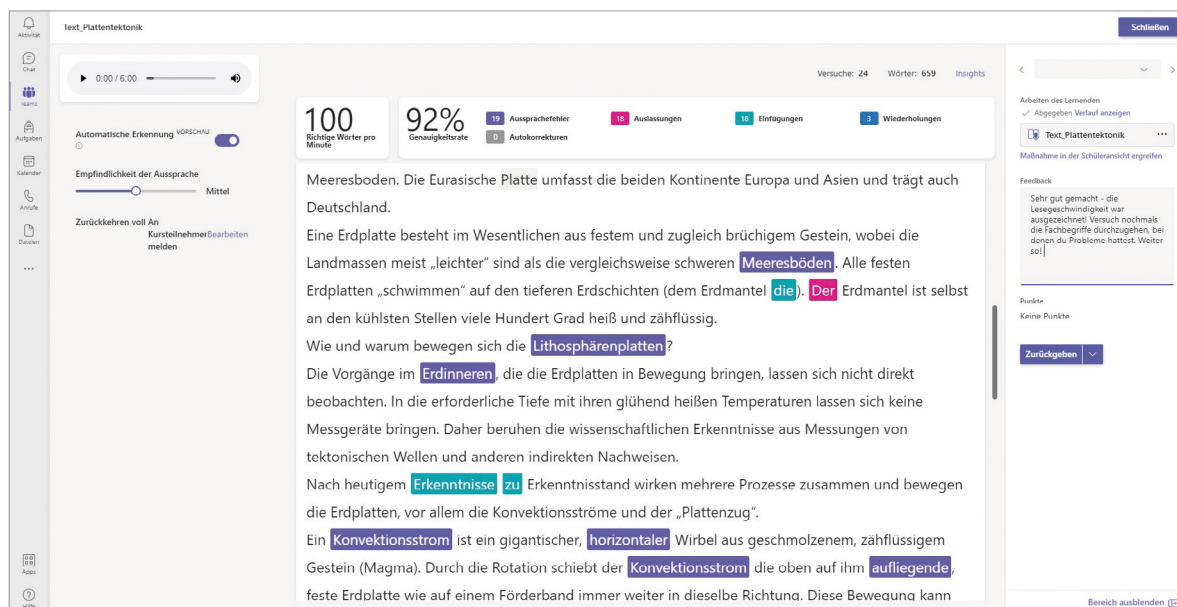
Aktivität
Chat
Teams
Aufgaben
Kalender
Anrufe
Dateien
...
Apps
Hilfe

Text_Plattentektonik

Schließen

0:00 / 6:00

Automatische Erkennung VORSCHAU

Empfindlichkeit der Aussprache
Mittel

Zurückkehren voll An Kursteilnehmer Bearbeiten melden

Versuche: 24 Wörter: 659 Insights

100 Richtige Wörter pro Minute

92% Genauigkeitsrate

19 Aussprachefehler
18 Auslassungen
18 Einfügungen
3 Wiederholungen
0 Autokorrekturen

Meeresboden. Die Eurasische Platte umfasst die beiden Kontinente Europa und Asien und trägt auch Deutschland.

Eine Erdplatte besteht im Wesentlichen aus festem und zugleich brüchigem Gestein, wobei die Landmassen meist „leichter" sind als die vergleichsweise schweren Meeresböden. Alle festen Erdplatten „schwimmen" auf den tieferen Erdschichten (dem Erdmantel die). Der Erdmantel ist selbst an den kühlsten Stellen viele Hundert Grad heiß und zähflüssig.

Wie und warum bewegen sich die Lithosphärenplatten?

Die Vorgänge im Erdinneren, die die Erdplatten in Bewegung bringen, lassen sich nicht direkt beobachten. In die erforderliche Tiefe mit ihren glühend heißen Temperaturen lassen sich keine Messgeräte bringen. Daher beruhen die wissenschaftlichen Erkenntnisse aus Messungen von tektonischen Wellen und anderen indirekten Nachweisen.

Nach heutigem Erkenntnisse zu Erkenntnisstand wirken mehrere Prozesse zusammen und bewegen die Erdplatten, vor allem die Konvektionsströme und der „Plattenzug".

Ein Konvektionsstrom ist ein gigantischer, horizontaler Wirbel aus geschmolzenem, zähflüssigem Gestein (Magma). Durch die Rotation schiebt der Konvektionsstrom die oben auf ihm aufliegende, feste Erdplatte wie auf einem Förderband immer weiter in dieselbe Richtung. Diese Bewegung kann

Arbeiten des Lernenden
Abgegeben Verlauf anzeigen
Text_Plattentektonik
Maßnahme in der Schüleransicht ergreifen

Feedback
Sehr gut gemacht - die Lesegeschwindigkeit war ausgezeichnet! Versuch nochmals die Fachbegriffe durchzugehen, bei denen du Probleme hattest. Weiter so!

Punkte
Keine Punkte

Zurückgeben

Bereich ausblenden